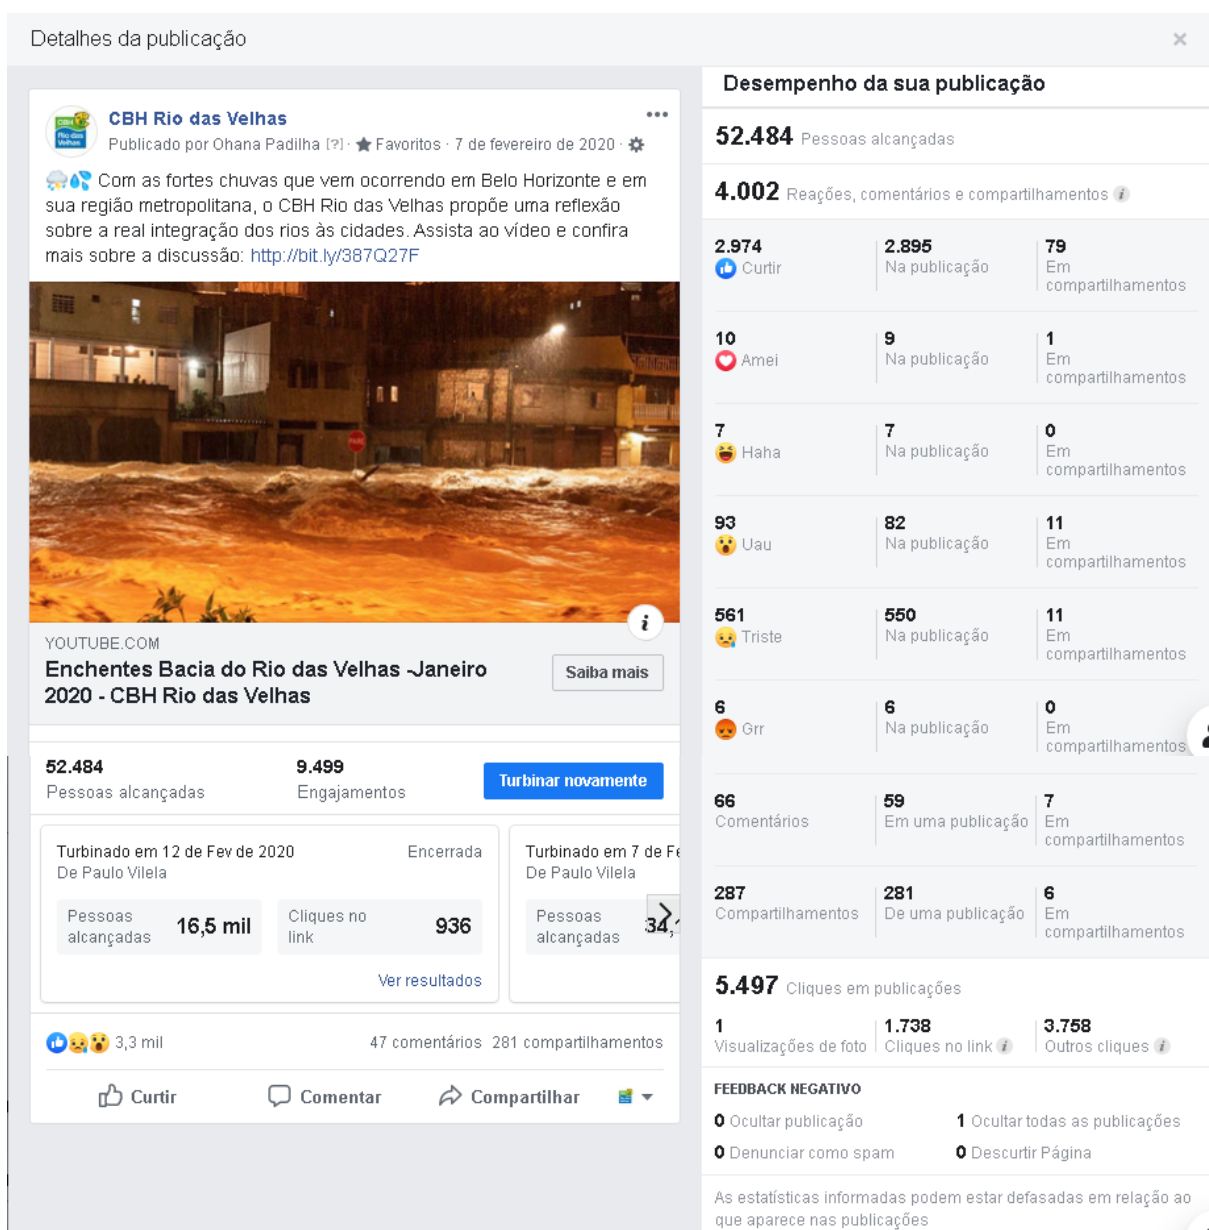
Detalhes da publicação

×

CBH Rio das Velhas

Publicado por Ohana Padilha [?] · Favoritos · 7 de fevereiro de 2020 ·

Com as fortes chuvas que vem ocorrendo em Belo Horizonte e em sua região metropolitana, o CBH Rio das Velhas propõe uma reflexão sobre a real integração dos rios às cidades. Assista ao vídeo e confira mais sobre a discussão: http://bit.ly/387Q27F

YOUTUBE.COM

Enchentes Bacia do Rio das Velhas -Janeiro 2020 - CBH Rio das Velhas

Saiba mais

52.484
Pessoas alcançadas

9.499
Engajamentos

Turbinar novamente

Turbinado em 12 de Fev de 2020
De Paulo Vilela

Encerrada

Pessoas alcançadas 16,5 mil

Cliques no link 936

Ver resultados

Turbinado em 7 de Fe
De Paulo Vilela

Pessoas alcançadas 34,

3,3 mil

47 comentários 281 compartilhamentos

Curtir Comentar Compartilhar

Desempenho da sua publicação

52.484 Pessoas alcançadas

4.002 Reações, comentários e compartilhamentos

| | | |
|---|---|---|
| 2.974 Curtir | 2.895 Na publicação | 79 Em compartilhamentos |
| 10 Amei | 9 Na publicação | 1 Em compartilhamentos |
| 7 Haha | 7 Na publicação | 0 Em compartilhamentos |
| 93 Uau | 82 Na publicação | 11 Em compartilhamentos |
| 561 Triste | 550 Na publicação | 11 Em compartilhamentos |
| 6 Grr | 6 Na publicação | 0 Em compartilhamentos |
| 66 Comentários | 59 Em uma publicação | 7 Em compartilhamentos |
| 287 Compartilhamentos | 281 De uma publicação | 6 Em compartilhamentos |

5.497 Cliques em publicações

| | | |
|---|---|---|
| 1 Visualizações de foto | 1.738 Cliques no link | 3.758 Outros cliques |

FEEDBACK NEGATIVO

0 Ocultar publicação
1 Ocultar todas as publicações
0 Denunciar como spam
0 Descurtir Página

As estatísticas informadas podem estar defasadas em relação ao que aparece nas publicações